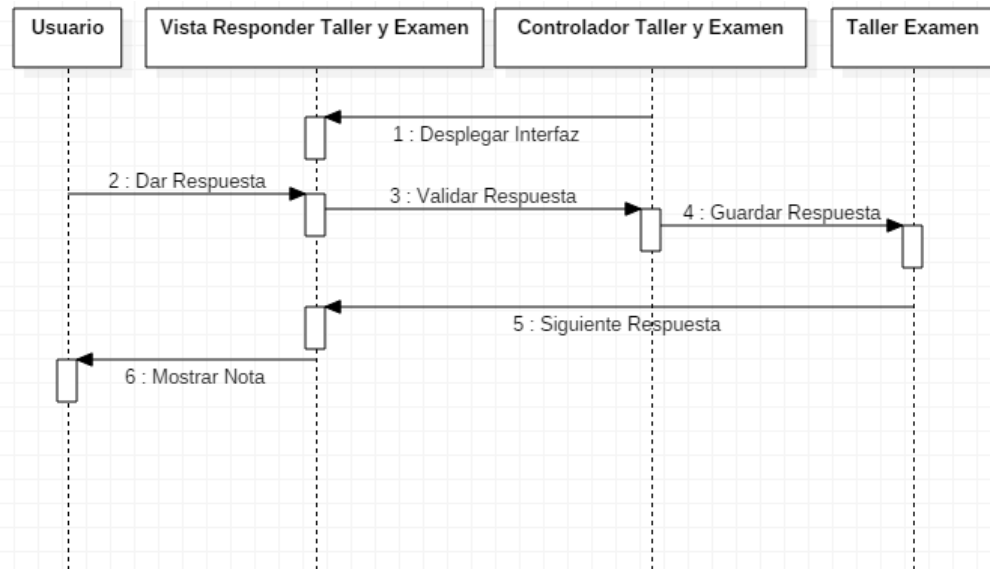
Usuario

Vista Responder Taller y Examen

Controlador Taller y Examen

Taller Examen

1 : Desplegar Interfaz

2 : Dar Respuesta

3 : Validar Respuesta

4 : Guardar Respuesta

5 : Siguiente Respuesta

6 : Mostrar Nota